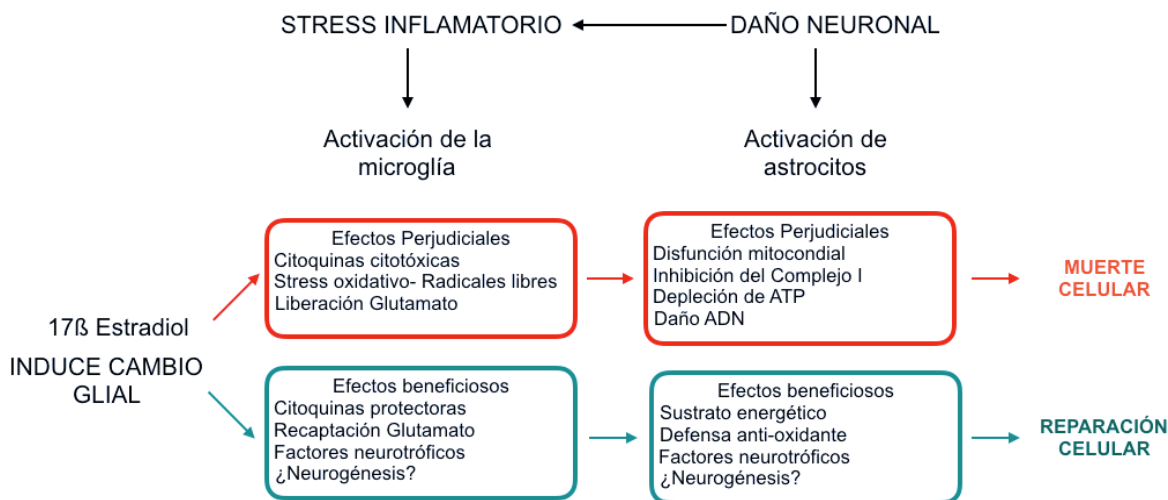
STRESS INFLAMATORIO
DAÑO NEURONAL

Activación de la microglía

Activación de astrocitos

17ß Estradiol

INDUCE CAMBIO GLIAL

Efectos Perjudiciales
Citoquinas citotóxicas
Stress oxidativo- Radicales libres
Liberación Glutamato

Efectos Perjudiciales
Disfunción mitocondial
Inhibición del Complejo I
Depleción de ATP
Daño ADN

MUERTE CELULAR

Efectos beneficiosos
Citoquinas protectoras
Recaptación Glutamato
Factores neurotróficos
¿Neurogénesis?

Efectos beneficiosos
Sustrato energético
Defensa anti-oxidante
Factores neurotróficos
¿Neurogénesis?

REPARACIÓN CELULAR